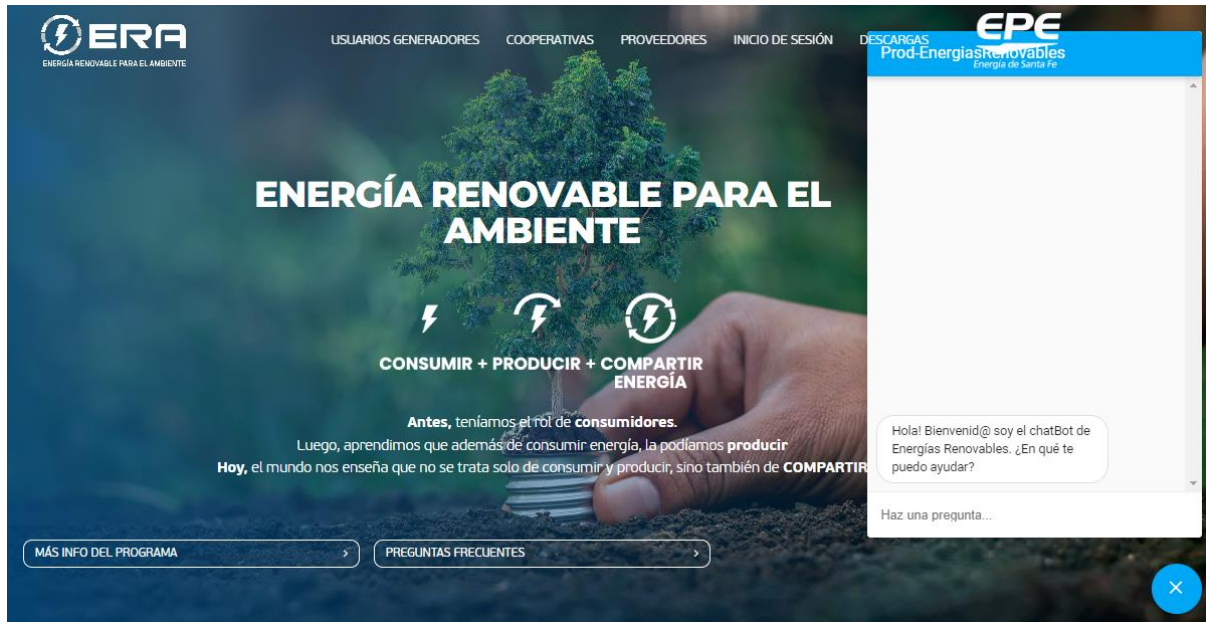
ERA
ENERGÍA RENOVABLE PARA EL AMBIENTE

USUARIOS GENERADORES   COOPERATIVAS   PROVEEDORES   INICIO DE SESIÓN   DESCARGAS

EPE
Energía de Santa Fe

Prod-EnergiasRenovables

ENERGÍA RENOVABLE PARA EL AMBIENTE

CONSUMIR + PRODUCIR + COMPARTIR ENERGÍA

Antes, teníamos el rol de consumidores.
Luego, aprendimos que además de consumir energía, la podíamos producir
Hoy, el mundo nos enseña que no se trata solo de consumir y producir, sino también de COMPARTIR

MÁS INFO DEL PROGRAMA ›
PREGUNTAS FRECUENTES ›

Hola! Bienvenid@ soy el chatBot de Energías Renovables. ¿En qué te puedo ayudar?

Haz una pregunta...

×